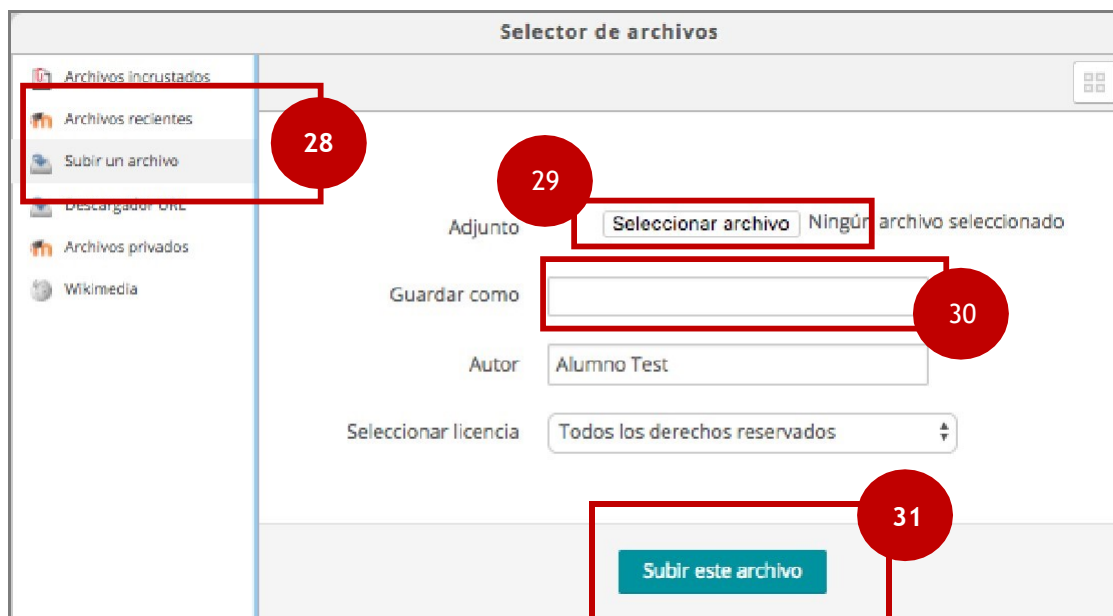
Selector de archivos

Archivos incrustados

Archivos recientes

Subir un archivo

Descargador URL

Archivos privados

Wikimedia

28

29

Adjunto

Seleccionar archivo

Ningún archivo seleccionado

Guardar como

30

Autor

Alumno Test

Seleccionar licencia

Todos los derechos reservados

31

Subir este archivo